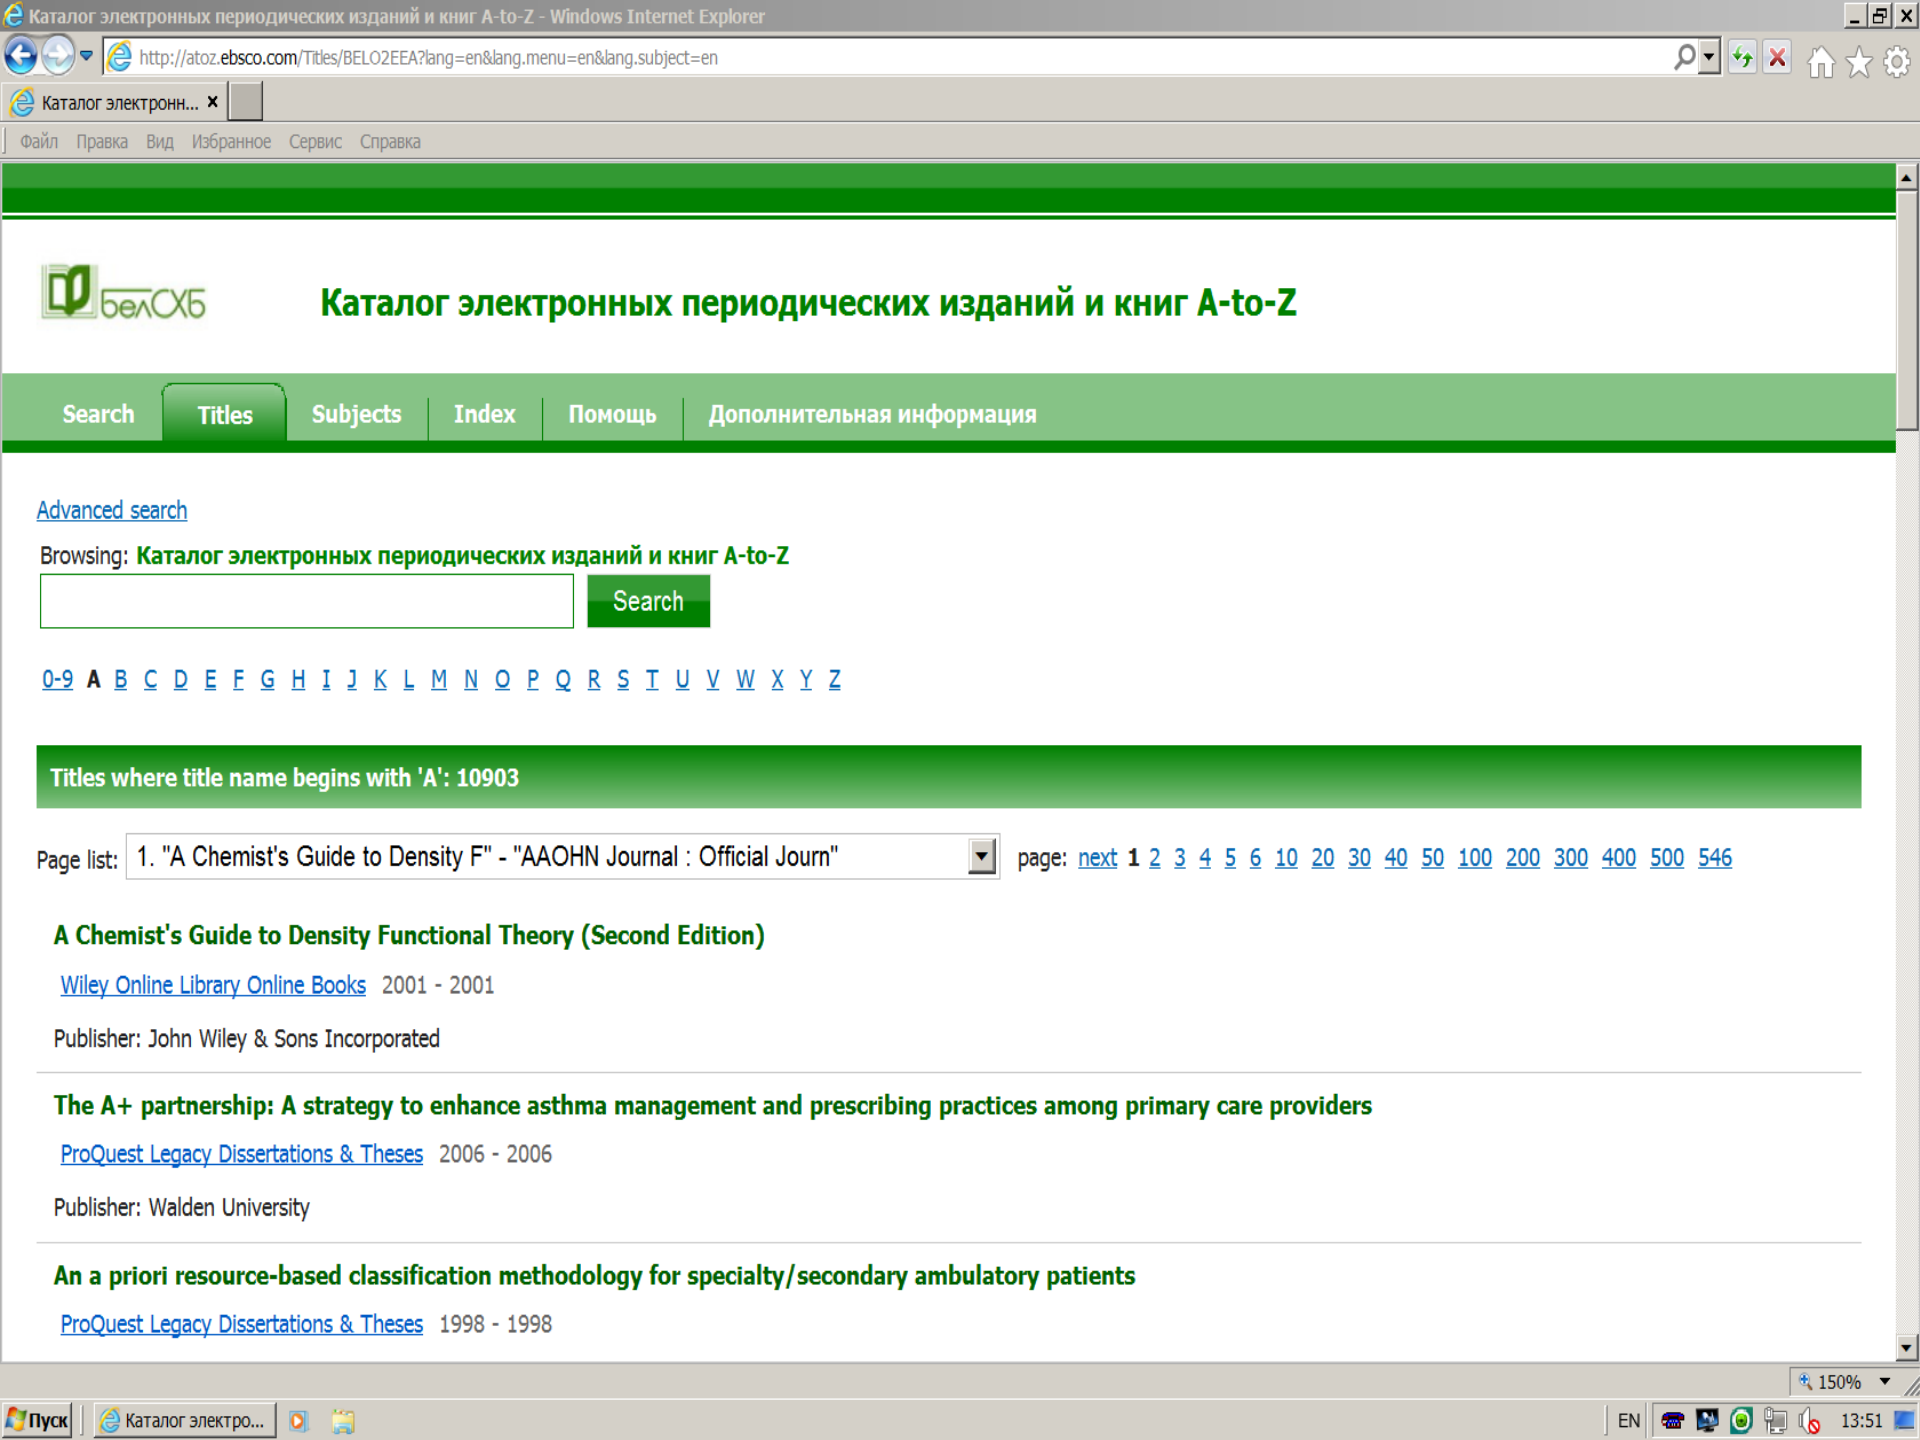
Каталог электронных периодических изданий и книг A-to-Z - Windows Internet Explorer

http://atoz.ebsco.com/Titles/BELO2EEA?lang=en&lang.menu=en&lang.subject=en

Каталог электронн... ×

Файл Правка Вид Избранное Сервис Справка

белСХБ

Каталог электронных периодических изданий и книг A-to-Z

Search Titles Subjects Index Помощь Дополнительная информация

Advanced search

Browsing: Каталог электронных периодических изданий и книг A-to-Z

Search

0-9 A B C D E F G H I J K L M N O P Q R S T U V W X Y Z

Titles where title name begins with 'A': 10903

Page list: 1. "A Chemist's Guide to Density F" - "AAOHN Journal : Official Journ" page: next 1 2 3 4 5 6 10 20 30 40 50 100 200 300 400 500 546

A Chemist's Guide to Density Functional Theory (Second Edition)

Wiley Online Library Online Books 2001 - 2001

Publisher: John Wiley & Sons Incorporated

The A+ partnership: A strategy to enhance asthma management and prescribing practices among primary care providers

ProQuest Legacy Dissertations & Theses 2006 - 2006

Publisher: Walden University

An a priori resource-based classification methodology for specialty/secondary ambulatory patients

ProQuest Legacy Dissertations & Theses 1998 - 1998

150%

Пуск Каталог электро... EN 13:51